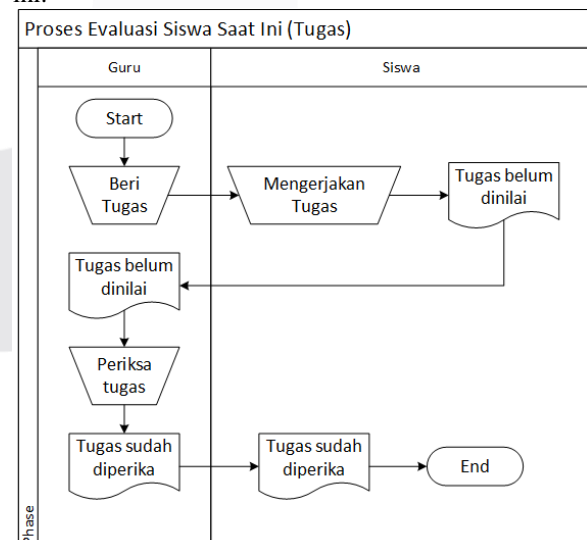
ini:

Proses Evaluasi Siswa Saat Ini (Tugas)

Guru

Siswa

Start

Beri Tugas

Mengerjakan Tugas

Tugas belum dinilai

Tugas belum dinilai

Periksa tugas

Tugas sudah diperika

Tugas sudah diperika

End

Phase